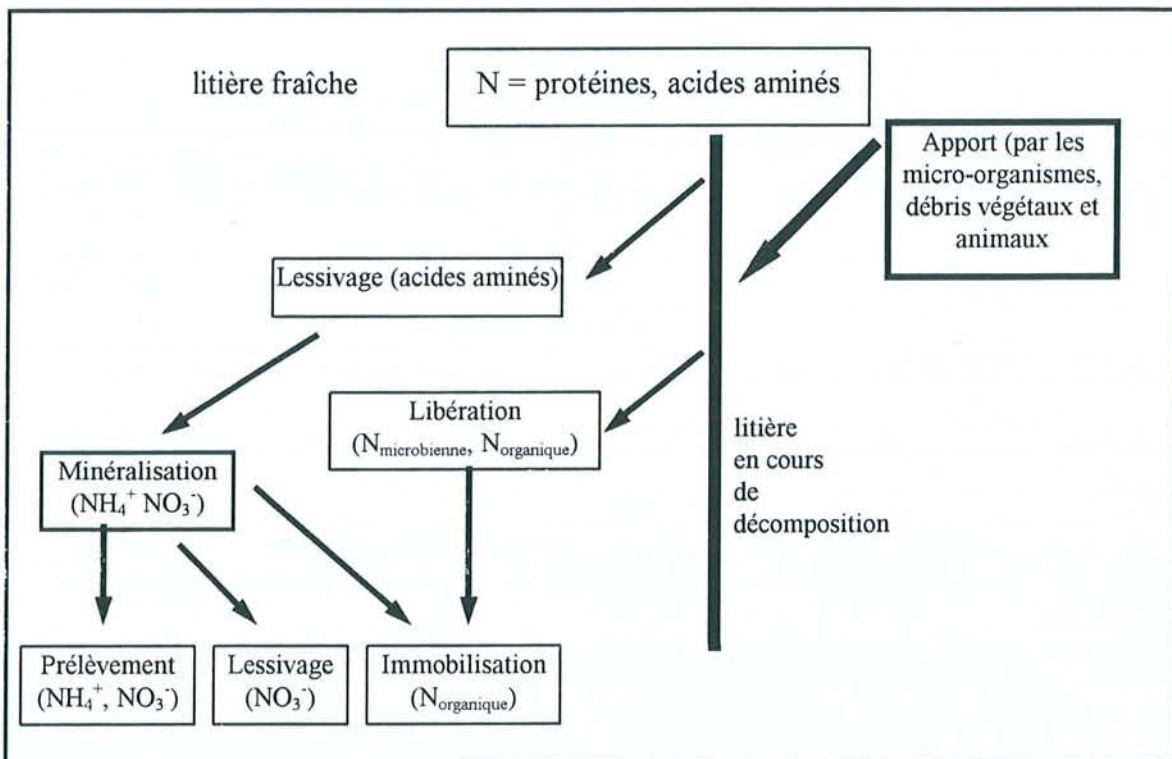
litière fraîche

N = protéines, acides aminés

Apport (par les micro-organismes, débris végétaux et animaux

Lessivage (acides aminés)

Libération
($N_{microbienne}$, $N_{organique}$)

litière en cours de décomposition

Minéralisation
($NH_4^+$ $NO_3^-$)

Prélèvement
($NH_4^+$, $NO_3^-$)

Lessivage
($NO_3^-$)

Immobilisation
($N_{organique}$)